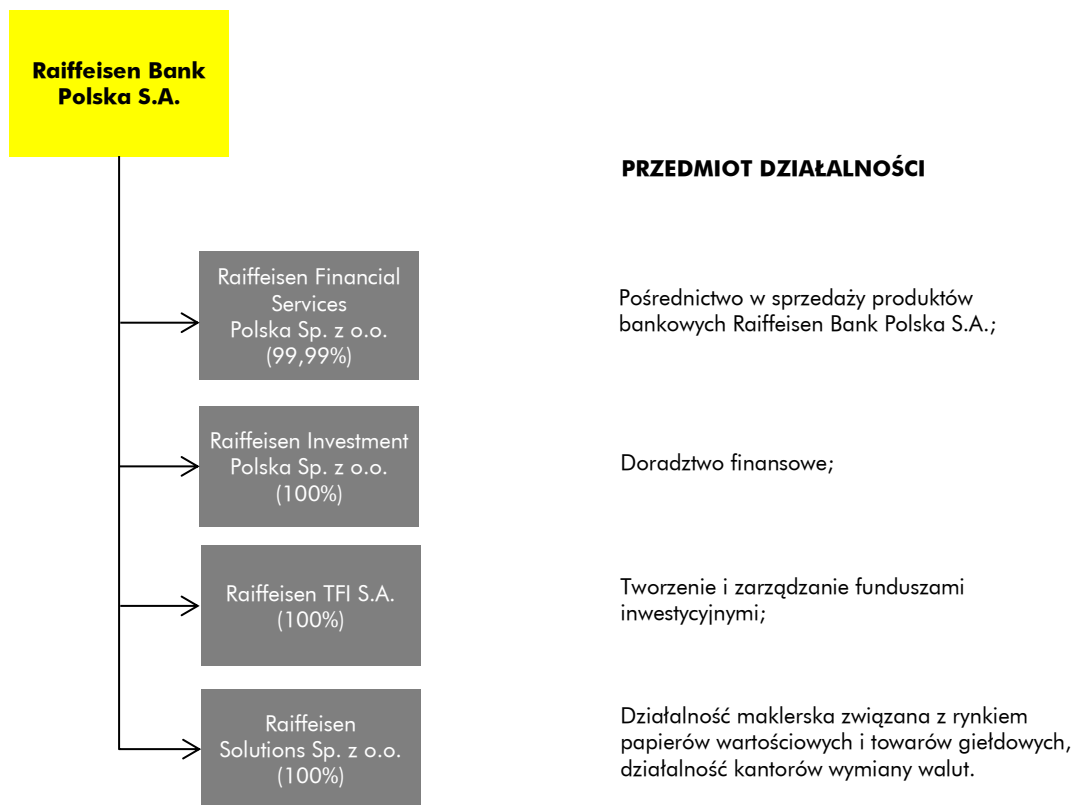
Raiffeisen Bank Polska S.A.

PRZEDMIOT DZIAŁALNOŚCI

Raiffeisen Financial Services Polska Sp. z o.o. (99,99%)

Pośrednictwo w sprzedaży produktów bankowych Raiffeisen Bank Polska S.A.;

Raiffeisen Investment Polska Sp. z o.o. (100%)

Doradztwo finansowe;

Raiffeisen TFI S.A. (100%)

Tworzenie i zarządzanie funduszami inwestycyjnymi;

Raiffeisen Solutions Sp. z o.o. (100%)

Działalność maklerska związana z rynkiem papierów wartościowych i towarów giełdowych, działalność kantorów wymiany walut.